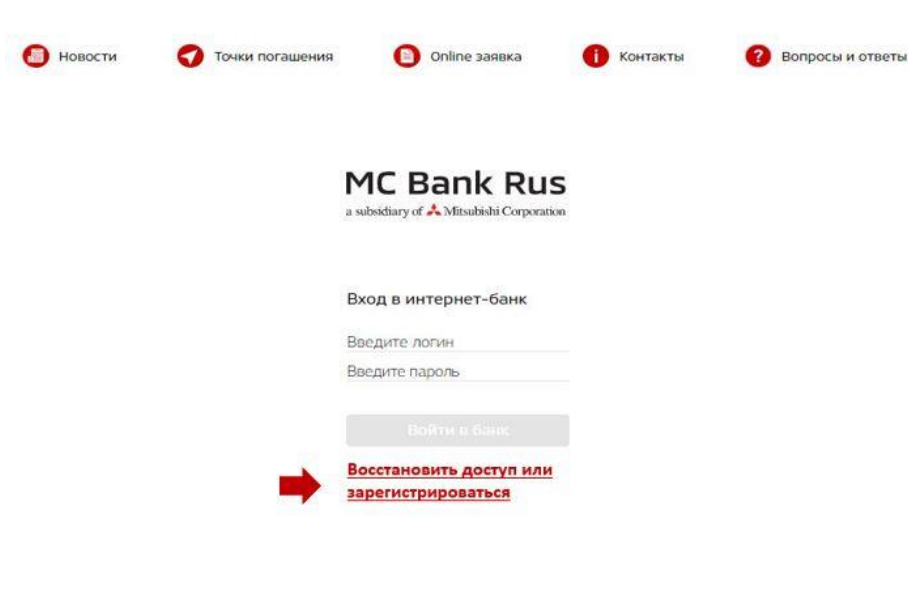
Новости Точки погашения Online заявка Контакты Вопросы и ответы

MC Bank Rus
a subsidiary of Mitsubishi Corporation

Вход в интернет-банк

Введите логин

Введите пароль

Войти в банк

Восстановить доступ или зарегистрироваться